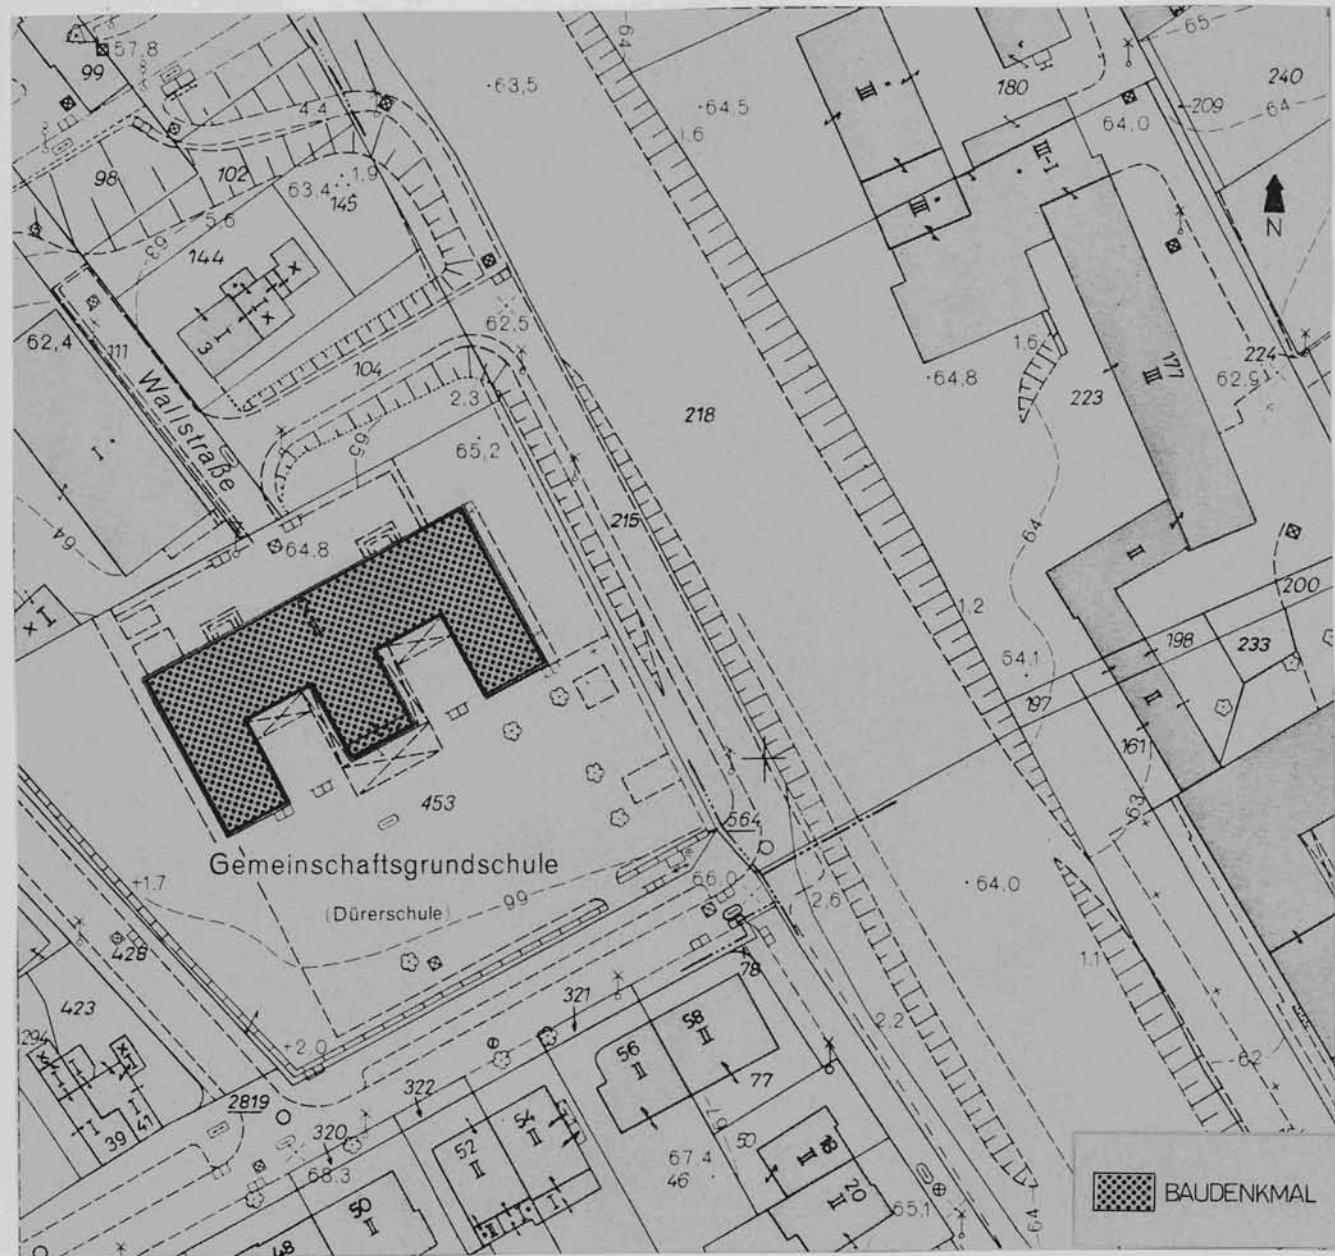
57,8
99
98
102
4,4
63,4
1,9
145
5,6
63
144
62,4
111
Walstraße
104
62,5
2,3
65,2
63
I
64
64,8
I
453
Gemeinschaftsgrundschule
(Dürerschule)
99
+1,7
428
423
294
39
41
2819
+2,0
320
68,3
322
321
52
II
54
II
56
II
58
II
77
67,4
46
50
18
II
20
II
50
II
48
65,1
564
66,0
78
2,6
2,2
63,5
64,5
1,6
64
218
215
180
III
III
III-1
64,0
209
65
240
64
N
1,6
64,8
223
177
III
224
62,9
64
II
1,2
64,1
197
198
233
200
II
161
63
64,0
1,1
62
64
BAUDENKMAL